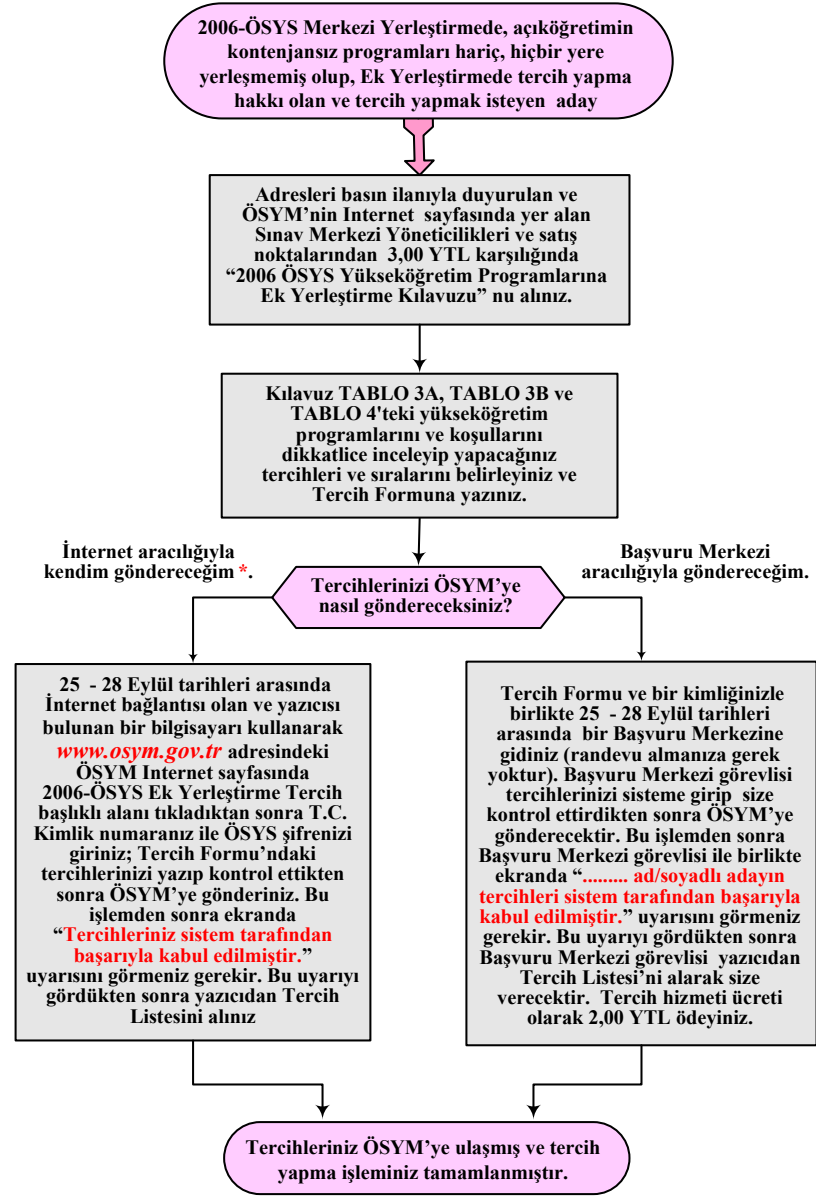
2006-ÖSYS Merkezi Yerleştirmede, açıköğretimin kontenjansız programları hariç, hiçbir yere yerleşmemiş olup, Ek Yerleştirmede tercih yapma hakkı olan ve tercih yapmak isteyen aday

Adresleri basın ilanıyla duyurulan ve ÖSYM'nin Internet sayfasında yer alan Sınav Merkezi Yöneticilikleri ve satış noktalarından 3,00 YTL karşılığında "2006 ÖSYS Yükseköğretim Programlarına Ek Yerleştirme Kılavuzu" nu alınız.

Kılavuz TABLO 3A, TABLO 3B ve TABLO 4'teki yükseköğretim programlarını ve koşullarını dikkatlice inceleyip yapacağınız tercihleri ve sıralarını belirleyiniz ve Tercih Formuna yazınız.

İnternet aracılığıyla kendim göndereceğim *.

Tercihlerinizi ÖSYM'ye nasıl göndereceksiniz?

Başvuru Merkezi aracılığıyla göndereceğim.

25 - 28 Eylül tarihleri arasında İnternet bağlantısı olan ve yazıcısı bulunan bir bilgisayarı kullanarak www.osym.gov.tr adresindeki ÖSYM Internet sayfasında 2006-ÖSYS Ek Yerleştirme Tercih başlıklı alanı tıkladıktan sonra T.C. Kimlik numaranız ile ÖSYS şifrenizi giriniz; Tercih Formu'ndaki tercihlerinizi yazıp kontrol ettikten sonra ÖSYM'ye gönderiniz. Bu işlemden sonra ekranda "Tercihleriniz sistem tarafından başarıyla kabul edilmiştir." uyarısını görmeniz gerekir. Bu uyarıyı gördükten sonra yazıcıdan Tercih Listesini alınız

Tercih Formu ve bir kimliğinizle birlikte 25 - 28 Eylül tarihleri arasında bir Başvuru Merkezine gidiniz (randevu almanıza gerek yoktur). Başvuru Merkezi görevlisi tercihlerinizi sisteme girip size kontrol ettirdikten sonra ÖSYM'ye gönderecektir. Bu işlemden sonra Başvuru Merkezi görevlisi ile birlikte ekranda "......... ad/soyadlı adayın tercihleri sistem tarafından başarıyla kabul edilmiştir." uyarısını görmeniz gerekir. Bu uyarıyı gördükten sonra Başvuru Merkezi görevlisi yazıcıdan Tercih Listesi'ni alarak size verecektir. Tercih hizmeti ücreti olarak 2,00 YTL ödeyiniz.

Tercihleriniz ÖSYM'ye ulaşmış ve tercih yapma işleminiz tamamlanmıştır.